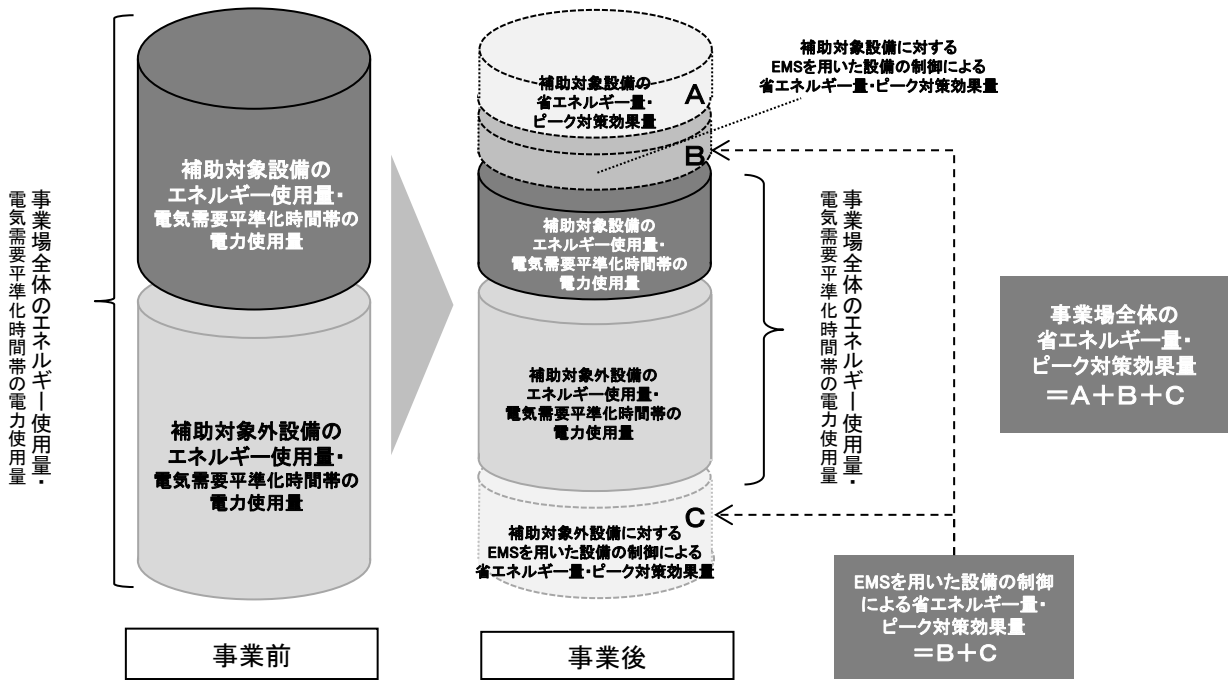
事業場全体のエネルギー使用量・
電気需要平準化時間帯の電力使用量

補助対象設備の
エネルギー使用量・
電気需要平準化時間帯の
電力使用量

補助対象外設備の
エネルギー使用量・
電気需要平準化時間帯の
電力使用量

事業前

補助対象設備の
省エネルギー量・
ピーク対策効果量

A

補助対象設備に対する
EMSを用いた設備の制御による
省エネルギー量・ピーク対策効果量

B

補助対象設備の
エネルギー使用量・
電気需要平準化時間帯の
電力使用量

補助対象外設備の
エネルギー使用量・
電気需要平準化時間帯の
電力使用量

C

補助対象外設備に対する
EMSを用いた設備の制御による
省エネルギー量・ピーク対策効果量

事業後

事業場全体のエネルギー使用量・
電気需要平準化時間帯の電力使用量

事業場全体の
省エネルギー量・
ピーク対策効果量
＝A＋B＋C

EMSを用いた設備の制御
による省エネルギー量・
ピーク対策効果量
＝B＋C